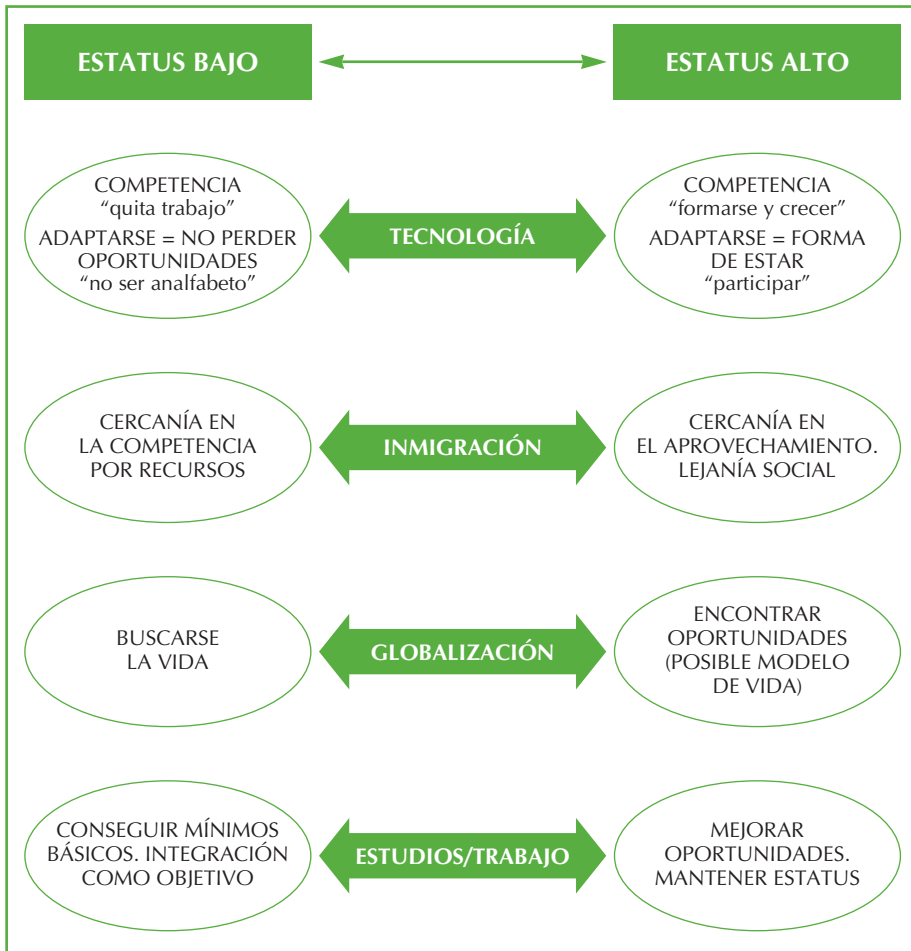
ESTATUS BAJO

ESTATUS ALTO

COMPETENCIA
“quita trabajo”
ADAPTARSE = NO PERDER OPORTUNIDADES
“no ser analfabeto”

TECNOLOGÍA

COMPETENCIA
“formarse y crecer”
ADAPTARSE = FORMA DE ESTAR
“participar”

CERCANÍA EN LA COMPETENCIA POR RECURSOS

INMIGRACIÓN

CERCANÍA EN EL APROVECHAMIENTO. LEJANÍA SOCIAL

BUSCARSE LA VIDA

GLOBALIZACIÓN

ENCONTRAR OPORTUNIDADES (POSIBLE MODELO DE VIDA)

CONSEGUIR MÍNIMOS BÁSICOS. INTEGRACIÓN COMO OBJETIVO

ESTUDIOS/TRABAJO

MEJORAR OPORTUNIDADES. MANTENER ESTATUS